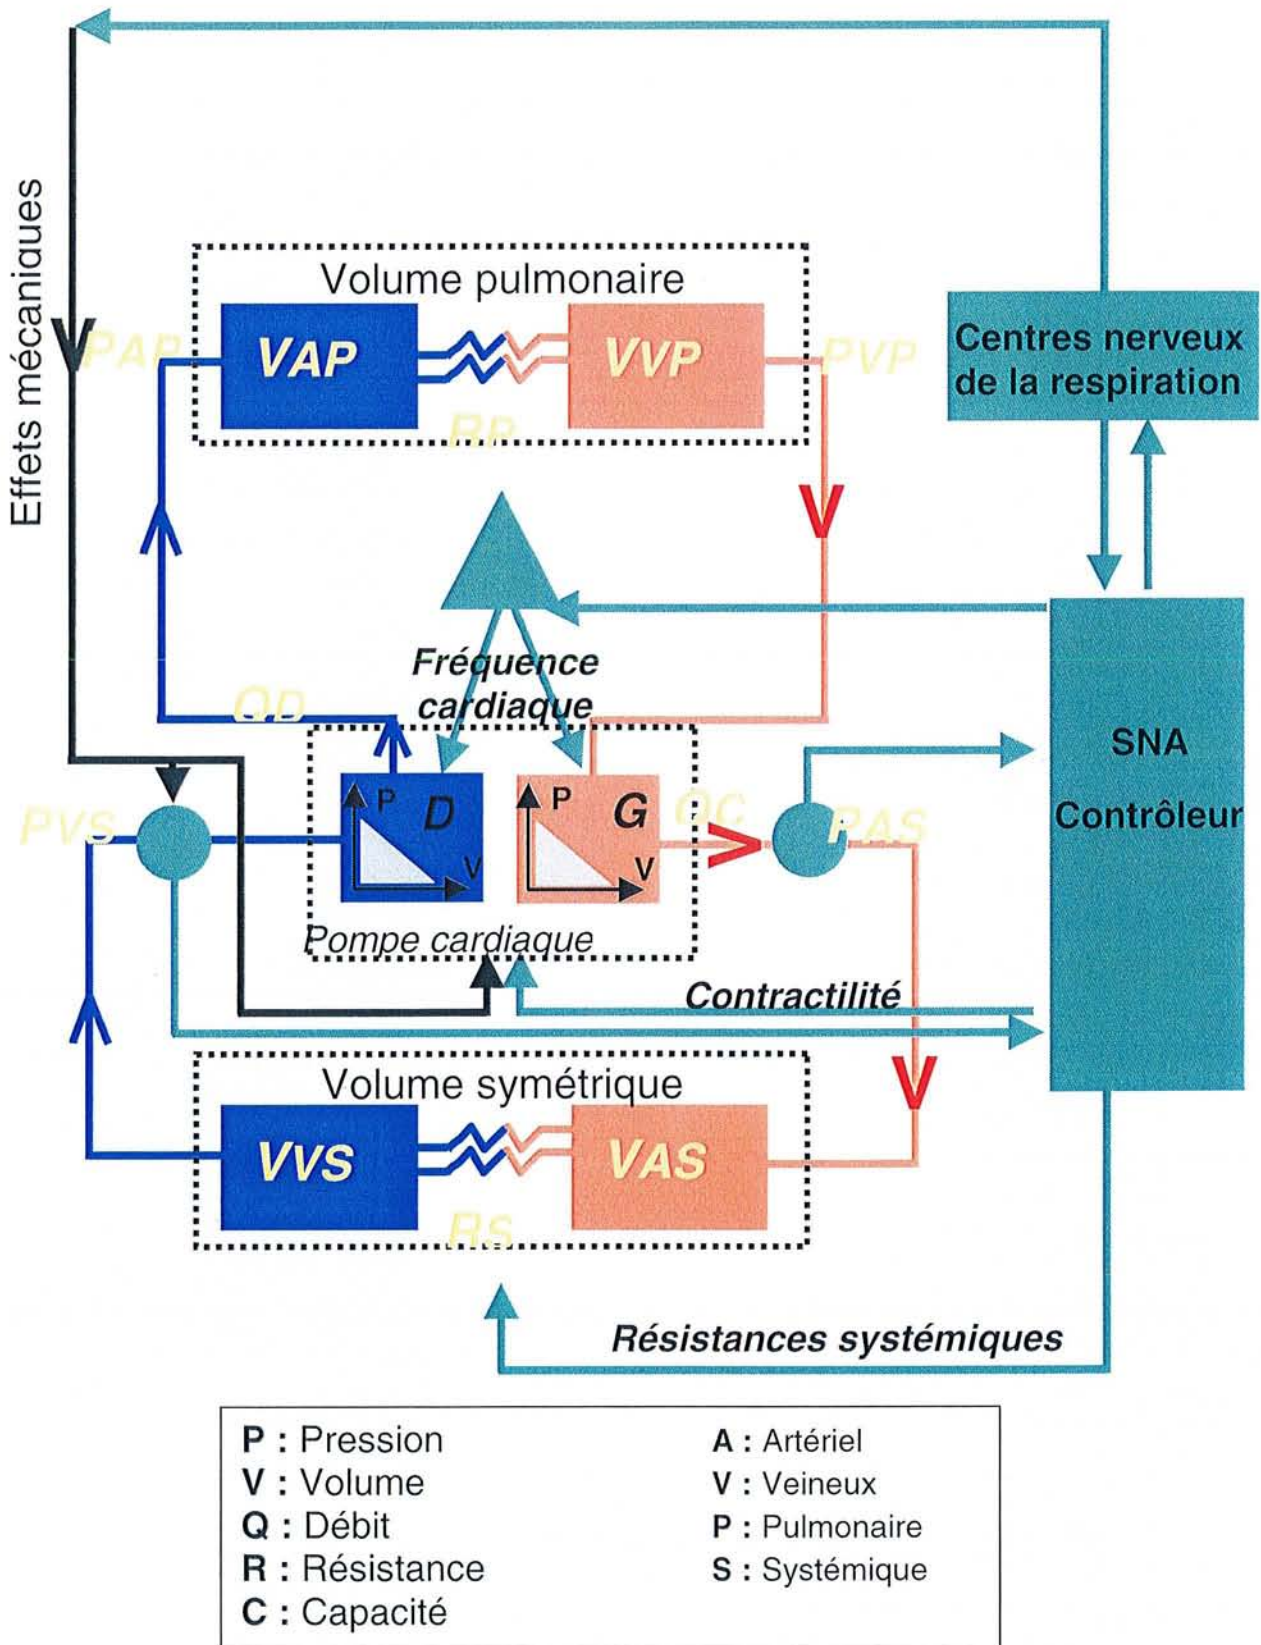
Effets mécaniques

Volume pulmonaire

PAP

VAP

VVP

PVP

RP

Centres nerveux de la respiration

Fréquence cardiaque

QD

SNA

Contrôleur

PVS

P

D

V

P

G

V

QC

PAS

Pompe cardiaque

Contractilité

Volume symétrique

VVS

VAS

RS

Résistances systémiques

P : Pression
V : Volume
Q : Débit
R : Résistance
C : Capacité

A : Artériel
V : Veineux
P : Pulmonaire
S : Systémique